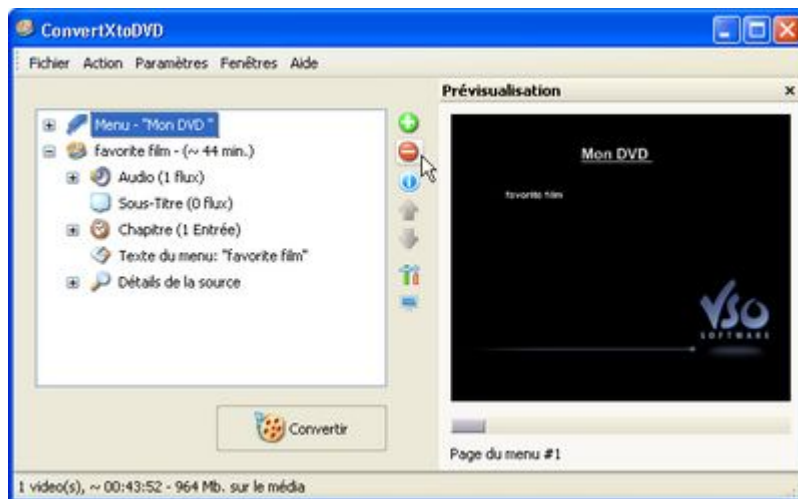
ConvertXtoDVD

Fichier Action Paramètres Fenêtres Aide

Menu - "Mon DVD "
favorite film - (~ 44 min.)
Audio (1 flux)
Sous-Titre (0 flux)
Chapitre (1 Entrée)
Texte du menu: "favorite film"
Détails de la source

Convertir

Prévisualisation ×

Mon DVD

favorite film

VSO SOFTWARE

Page du menu #1

1 video(s), ~ 00:43:52 - 964 Mb. sur le média